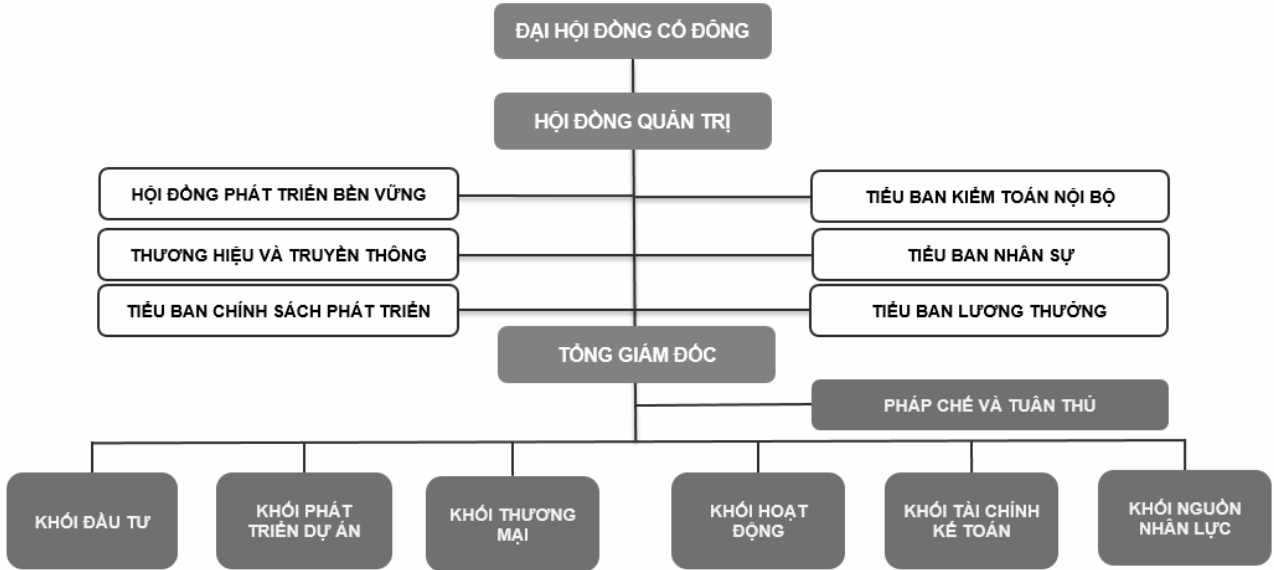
ĐẠI HỘI ĐỒNG CỔ ĐÔNG

HỘI ĐỒNG QUẢN TRỊ

HỘI ĐỒNG PHÁT TRIỂN BỀN VỮNG

THƯƠNG HIỆU VÀ TRUYỀN THÔNG

TIỂU BAN CHÍNH SÁCH PHÁT TRIỂN

TIỂU BAN KIỂM TOÁN NỘI BỘ

TIỂU BAN NHÂN SỰ

TIỂU BAN LƯƠNG THƯỞNG

TỔNG GIÁM ĐỐC

PHÁP CHẾ VÀ TUÂN THỦ

KHỐI ĐẦU TƯ

KHỐI PHÁT TRIỂN DỰ ÁN

KHỐI THƯƠNG MẠI

KHỐI HOẠT ĐỘNG

KHỐI TÀI CHÍNH KẾ TOÁN

KHỐI NGUỒN NHÂN LỰC